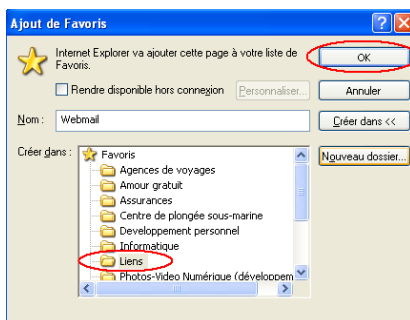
Ajout de Favoris

Internet Explorer va ajouter cette page à votre liste de Favoris.

OK

Rendre disponible hors connexion

Personnaliser...

Annuler

Nom : Webmail

Créer dans <<

Créer dans :

Favoris
Agences de voyages
Amour gratuit
Assurances
Centre de plongée sous-marine
Developpement personnel
Informatique
Liens
Photos-Video Numérique (développem

Nouveau dossier...